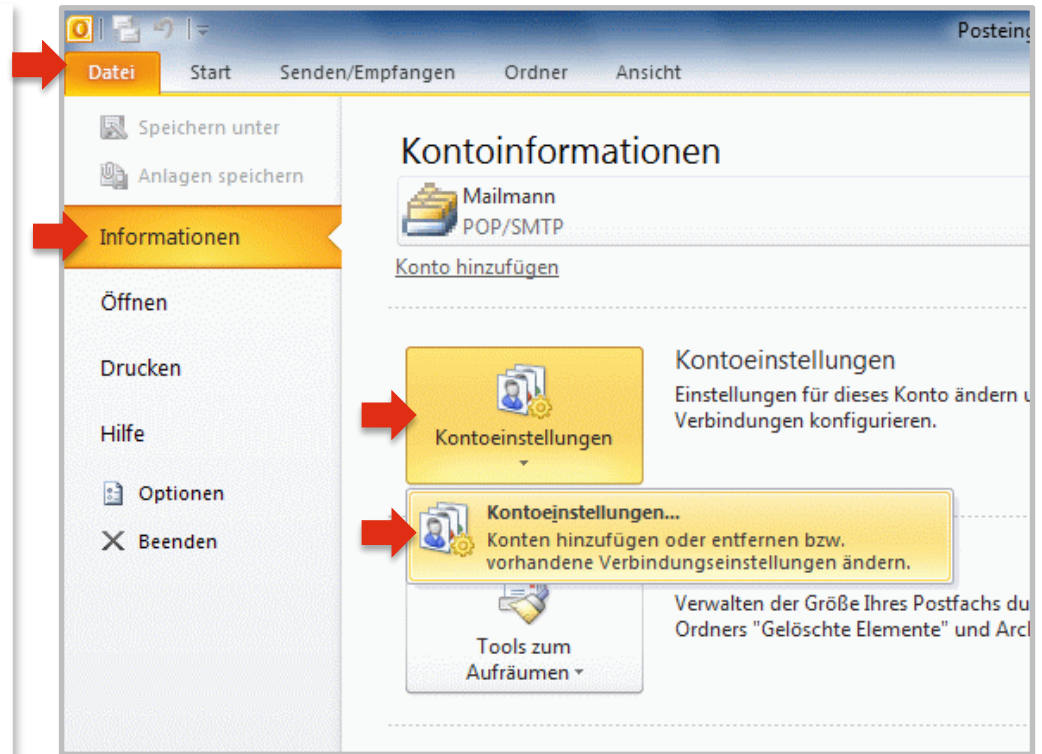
Posteing

Datei Start Senden/Empfangen Ordner Ansicht

Speichern unter
Anlagen speichern
Informationen
Öffnen
Drucken
Hilfe
Optionen
Beenden

Kontoinformationen

Mailmann
POP/SMTP

Konto hinzufügen

Kontoeinstellungen

Kontoeinstellungen
Einstellungen für dieses Konto ändern u
Verbindungen konfigurieren.

Kontoeinstellungen...
Konten hinzufügen oder entfernen bzw. vorhandene Verbindungseinstellungen ändern.

Tools zum Aufräumen

Verwalten der Größe Ihres Postfachs du
Ordners "Gelöschte Elemente" und Arc